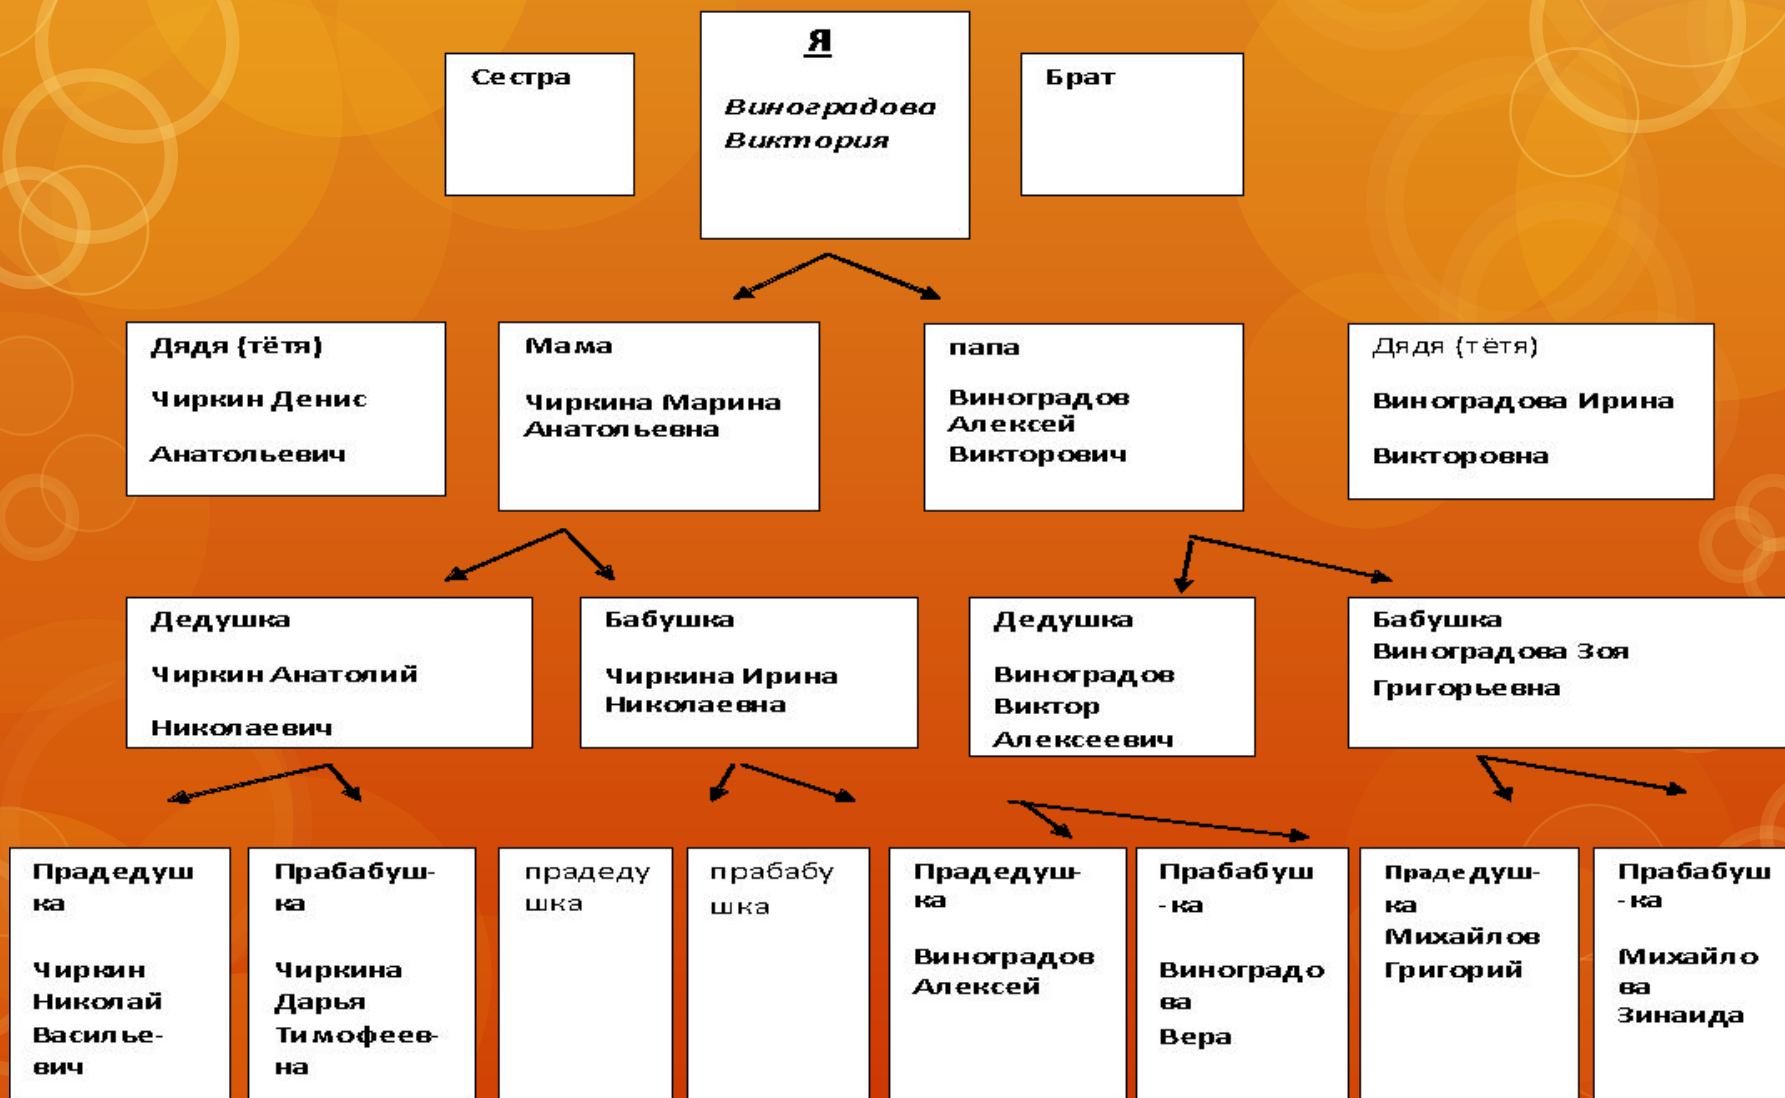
Сестра

Я

Виноградова Виктория

Брат

Дядя (тётя)

Чиркин Денис

Анатольевич

Мама

Чиркина Марина Анатольевна

папа

Виноградов Алексей Викторович

Дядя (тётя)

Виноградова Ирина

Викторовна

Дедушка

Чиркин Анатолий

Николаевич

Бабушка

Чиркина Ирина Николаевна

Дедушка

Виноградов Виктор Алексеевич

Бабушка
Виноградова Зоя
Григорьевна

Прадедушка

Чиркин Николай Васильевич

Прабабушка

Чиркина Дарья Тимофеевна

прадедушка

прабабушка

Прадедушка

Виноградов Алексей

Прабабушка

Виноградова Вера

Прадедушка Михайлов Григорий

Прабабушка

Михайлова Зинаида